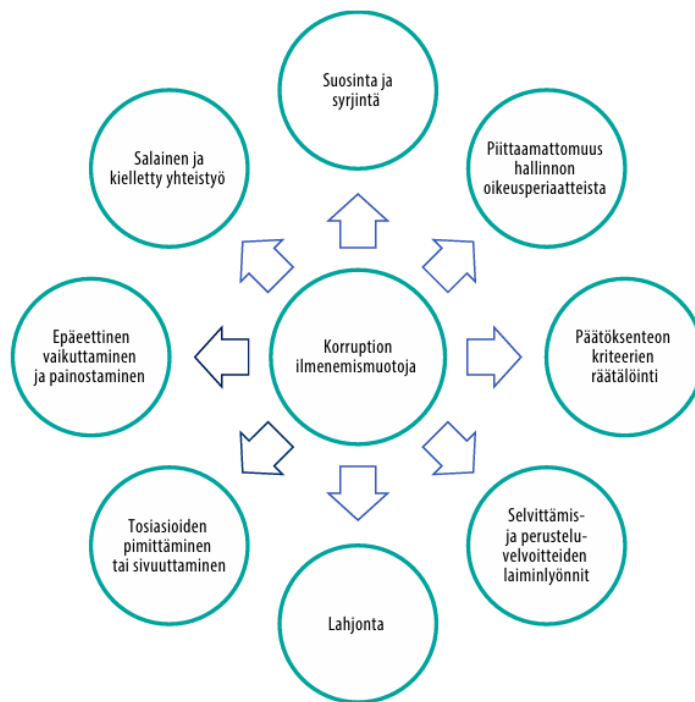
Suosinta ja syrjintä

Salainen ja kielletty yhteistyö

Piittaamattomuus hallinnon oikeusperiaatteista

Epäeettinen vaikuttaminen ja painostaminen

Korruption ilmenemismuotoja

Päätöksenteon kriteerien räätälöinti

Tosiasioiden pimittäminen tai sivuuttaminen

Selvittämis- ja perustelu-velvoitteiden laiminlyönnit

Lahjonta